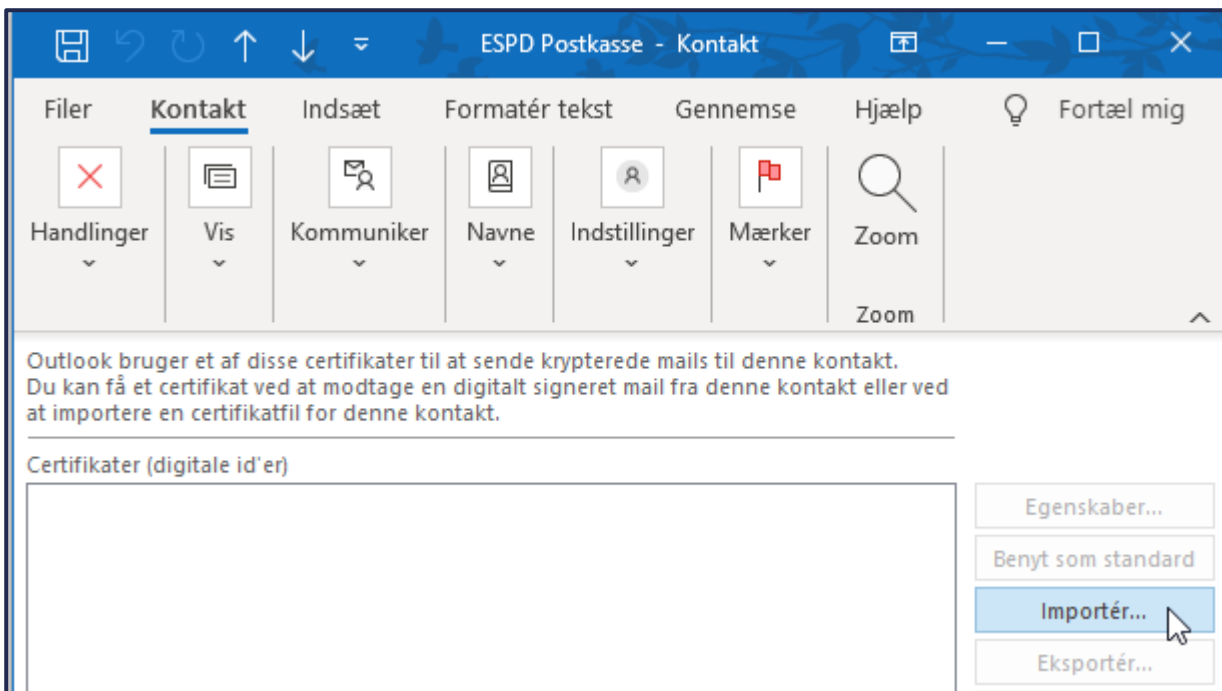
ESPD Postkasse - Kontakt

Filer Kontakt Indsæt Formatér tekst Gennemse Hjælp Fortæl mig

Handlinger Vis Kommuniker Navne Indstillinger Mærker Zoom

Zoom

Outlook bruger et af disse certifikater til at sende krypterede mails til denne kontakt. Du kan få et certifikat ved at modtage en digitalt signeret mail fra denne kontakt eller ved at importere en certifikatfil for denne kontakt.

Certifikater (digitale id'er)

Egenskaber...

Benyt som standard

Importér...

Eksportér...